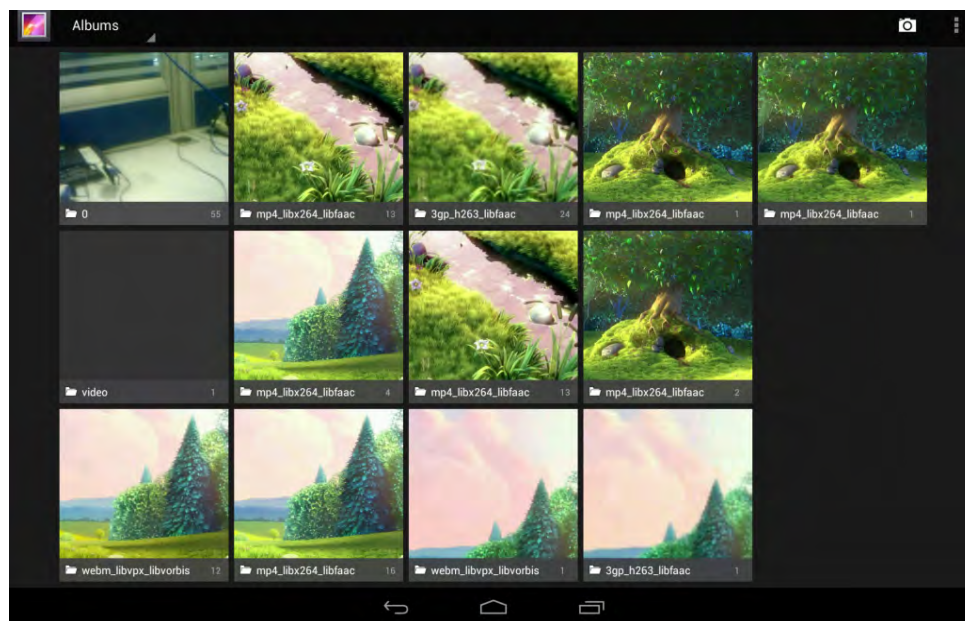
Albums

0 55
mp4_libx264_libfaac 13
3gp_h263_libfaac 24
mp4_libx264_libfaac 1
mp4_libx264_libfaac 1
video 1
mp4_libx264_libfaac 4
mp4_libx264_libfaac 13
mp4_libx264_libfaac 2
webm_libvpx_libvorbis 12
mp4_libx264_libfaac 16
webm_libvpx_libvorbis 1
3gp_h263_libfaac 1